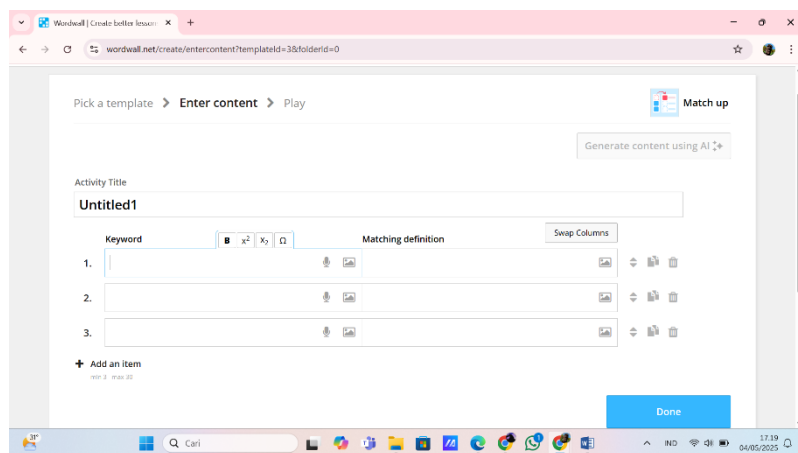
Wordwall | Create better lesson ×
+
wordwall.net/create/entercontent?templateId=3&folderId=0

Pick a template > Enter content > Play

Match up

Generate content using AI

Activity Title

Untitled1

Keyword
B $x^2$ $x_2$ Ω
Matching definition
Swap Columns

1.

2.

3.

+ Add an item
min 3 max 33

Done

31°
Cari
IND
17.19
04/05/2025